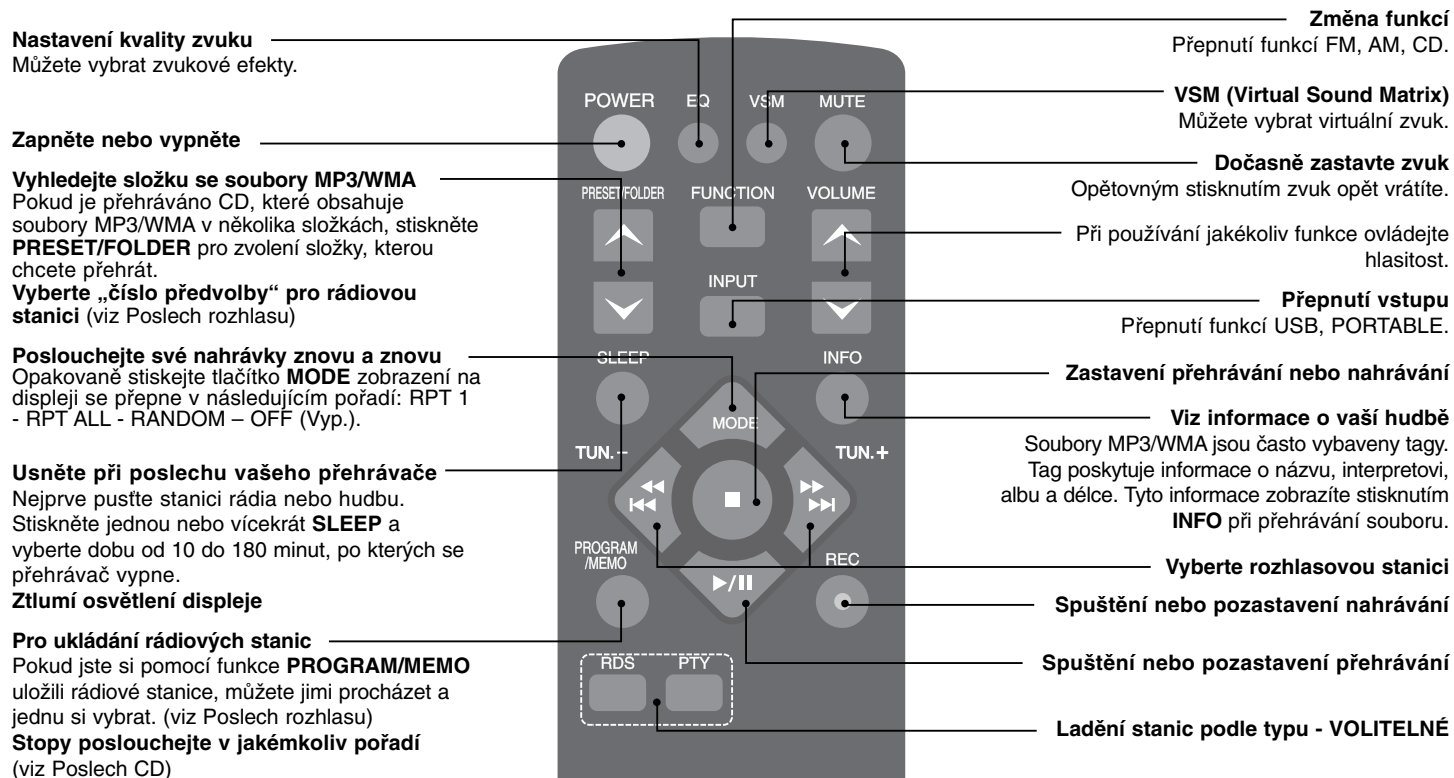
**Nastavení kvality zvuku**
Můžete vybrat zvukové efekty.

**Zapněte nebo vypněte**

**Vyhledejte složku se soubory MP3/WMA**
Pokud je přehráváno CD, které obsahuje soubory MP3/WMA v několika složkách, stiskněte **PRESET/FOLDER** pro zvolení složky, kterou chcete přehrát.
**Vyberte „číslo předvolby" pro rádiovou stanici** (viz Poslech rozhlasu)

**Poslouchejte své nahrávky znovu a znovu**
Opakovaně stiskejte tlačítko **MODE** zobrazení na displeji se přepne v následujícím pořadí: RPT 1 - RPT ALL - RANDOM – OFF (Vyp.).

**Usněte při poslechu vašeho přehrávače**
Nejprve pusťte stanici rádia nebo hudbu. Stiskněte jednou nebo vícekrát **SLEEP** a vyberte dobu od 10 do 180 minut, po kterých se přehrávač vypne.
**Ztlumí osvětlení displeje**

**Pro ukládání rádiových stanic**
Pokud jste si pomocí funkce **PROGRAM/MEMO** uložili rádiové stanice, můžete jimi procházet a jednu si vybrat. (viz Poslech rozhlasu)
**Stopy poslouchejte v jakémkoliv pořadí**
(viz Poslech CD)

POWER
EQ
VSM
MUTE
PRESET/FOLDER
FUNCTION
VOLUME
INPUT
SLEEP
INFO
MODE
TUN. –
TUN. +
PROGRAM /MEMO
REC
▶/II
RDS
PTY

**Změna funkcí**
Přepnutí funkcí FM, AM, CD.

**VSM (Virtual Sound Matrix)**
Můžete vybrat virtuální zvuk.

**Dočasně zastavte zvuk**
Opětovným stisknutím zvuk opět vrátíte.

Při používání jakékoliv funkce ovládejte hlasitost.

**Přepnutí vstupu**
Přepnutí funkcí USB, PORTABLE.

**Zastavení přehrávání nebo nahrávání**

**Viz informace o vaší hudbě**
Soubory MP3/WMA jsou často vybaveny tagy. Tag poskytuje informace o názvu, interpretovi, albu a délce. Tyto informace zobrazíte stisknutím **INFO** při přehrávání souboru.

**Vyberte rozhlasovou stanici**

**Spuštění nebo pozastavení nahrávání**

**Spuštění nebo pozastavení přehrávání**

**Ladění stanic podle typu - VOLITELNÉ**